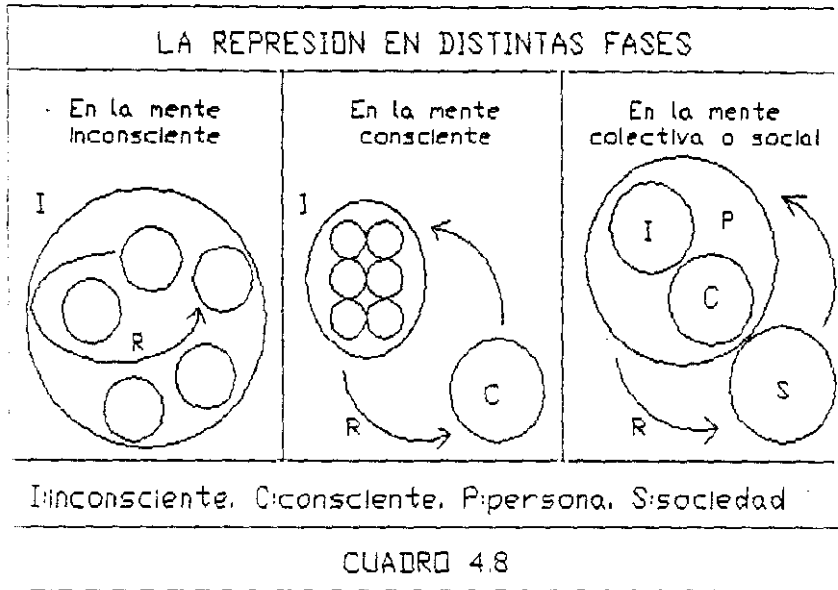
LA REPRESION EN DISTINTAS FASES

En la mente Inconsciente

I

R

En la mente consciente

I

C

R

En la mente colectiva o social

I

P

C

S

R

I:inconsciente. C:consciente. P:persona. S:sociedad

CUADRO 4.8